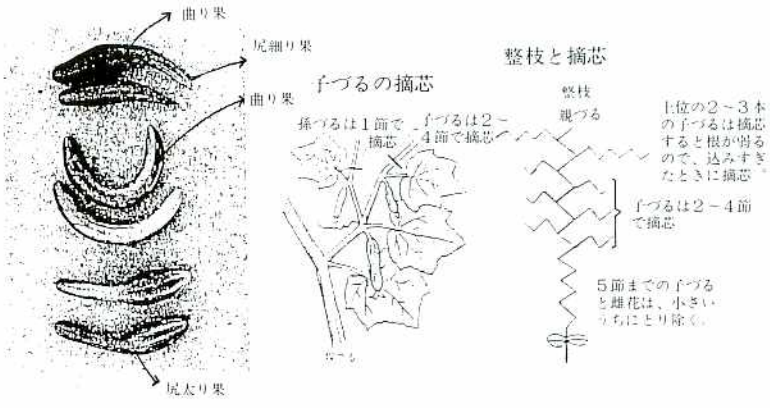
曲り果

尻細り果

曲り果

尻太り果

子づるの摘芯

孫づるは１節で摘芯

子づるは２～４節で摘芯

親づる

整枝と摘芯

整枝

親づる

上位の２～３本の子づるは摘芯すると根が弱るので、込みすぎたときに摘芯

子づるは２－４節で摘芯

５節までの子づると雌花は、小さいうちにとり除く。